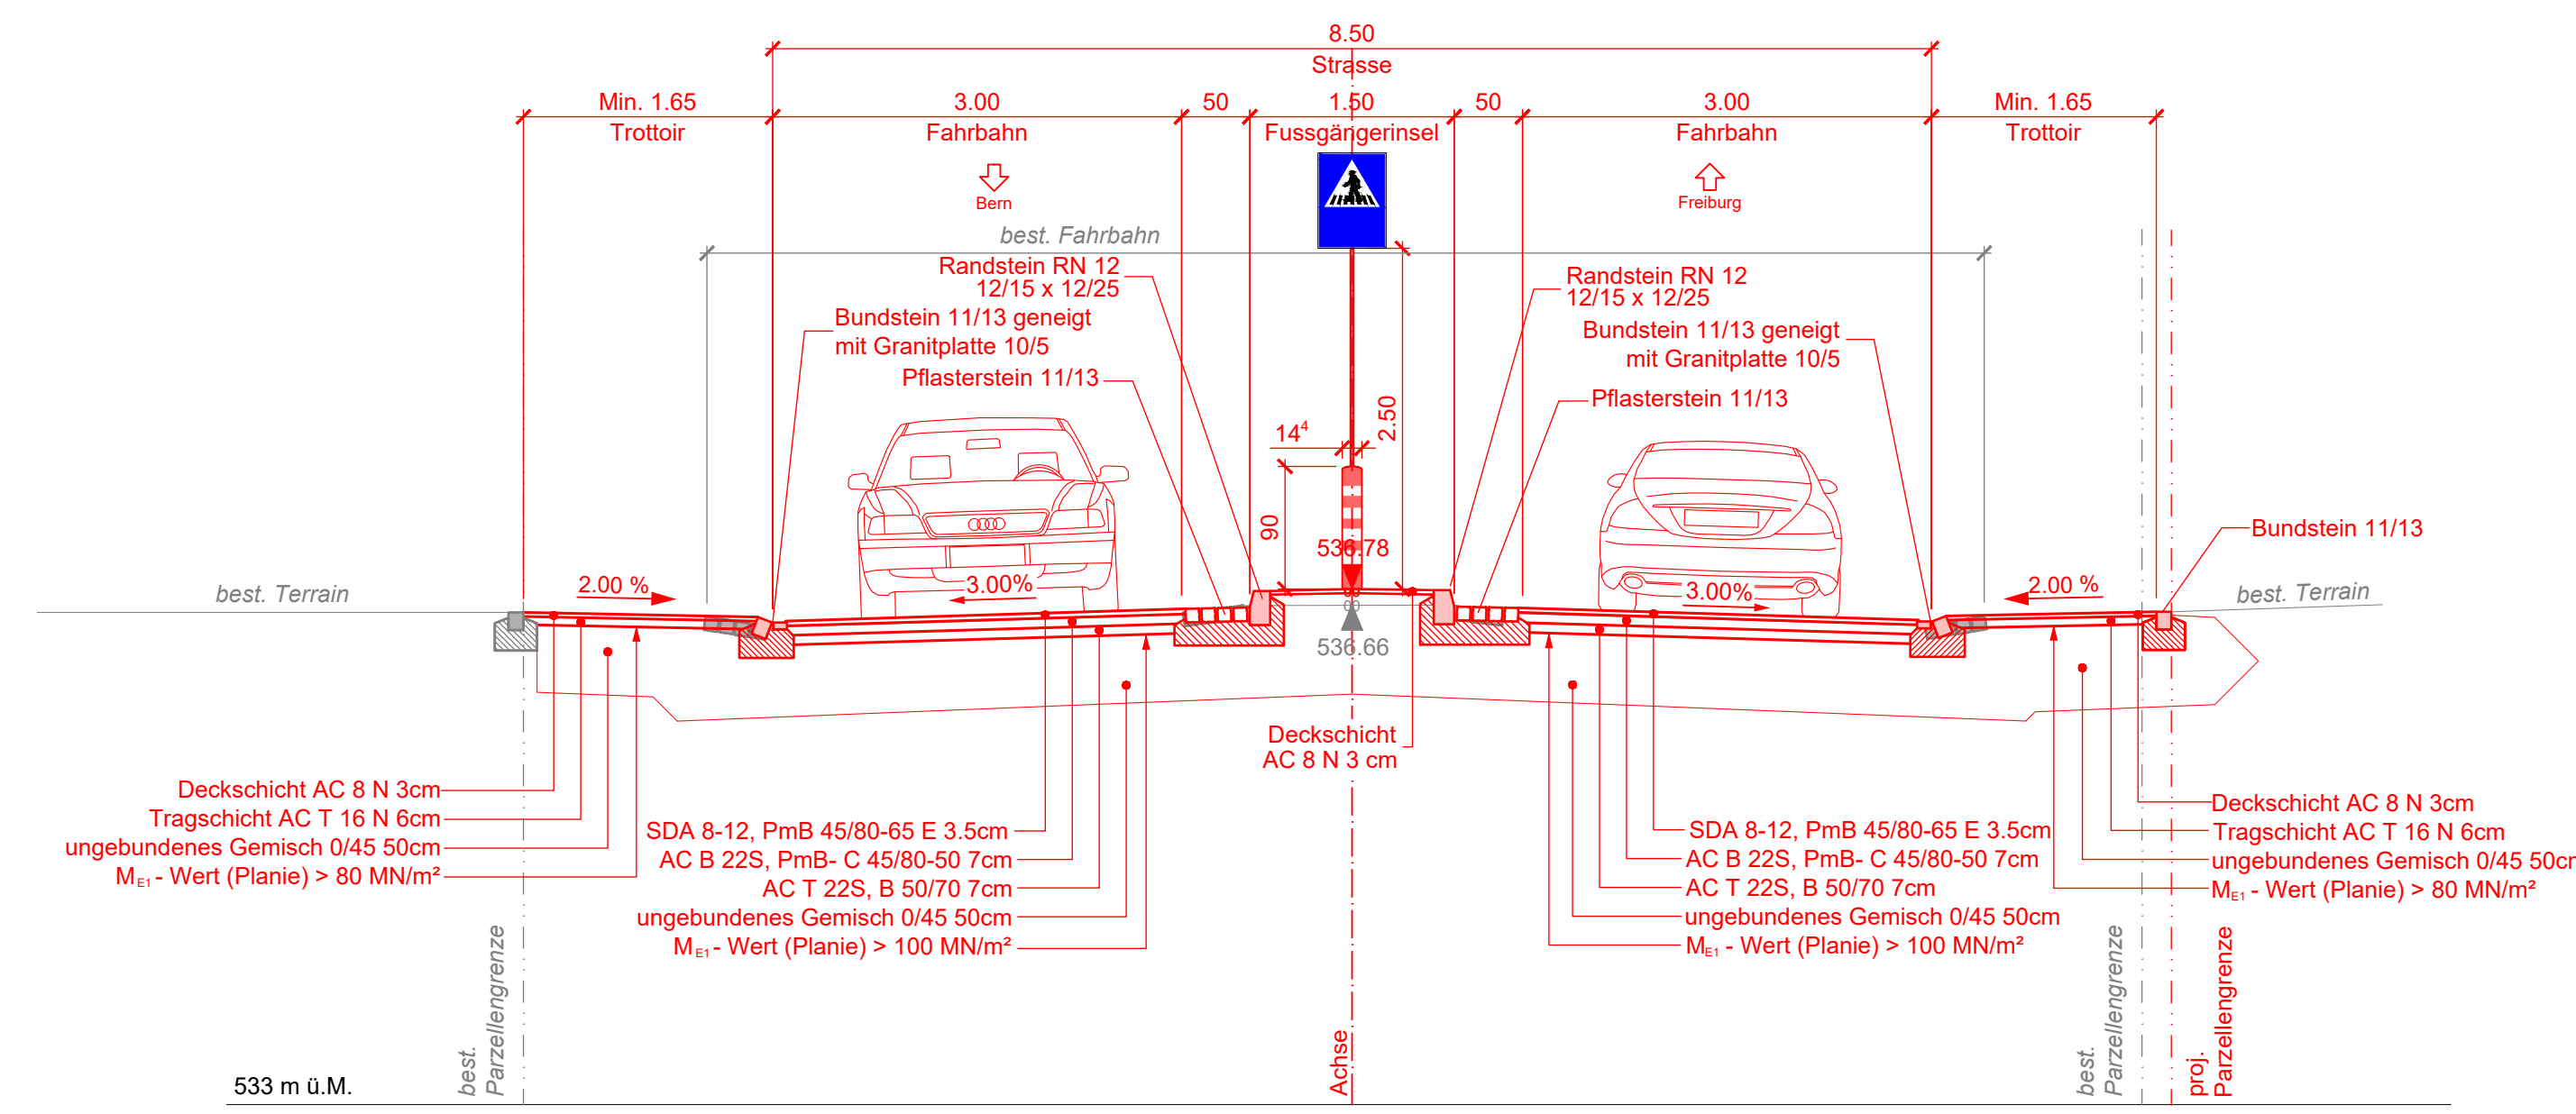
8.50
Strasse
Min. 1.65
Trottoir
3.00
Fahrbahn
50
1.50
Fussgängerinsel
50
3.00
Fahrbahn
Min. 1.65
Trottoir

Bern
Freiburg

best. Fahrbahn

Randstein RN 12
12/15 x 12/25
Bundstein 11/13 geneigt
mit Granitplatte 10/5
Pflasterstein 11/13

Randstein RN 12
12/15 x 12/25
Bundstein 11/13 geneigt
mit Granitplatte 10/5
Pflasterstein 11/13

$14^4$
2.50
90
536.78
536.66

Bundstein 11/13

best. Terrain
2.00 %
3.00%
3.00%
2.00 %
best. Terrain

Deckschicht
AC 8 N 3 cm

Deckschicht AC 8 N 3cm
Tragschicht AC T 16 N 6cm
ungebundenes Gemisch 0/45 50cm
$M_{E1}$ - Wert (Planie) > 80 MN/m²

SDA 8-12, PmB 45/80-65 E 3.5cm
AC B 22S, PmB- C 45/80-50 7cm
AC T 22S, B 50/70 7cm
ungebundenes Gemisch 0/45 50cm
$M_{E1}$ - Wert (Planie) > 100 MN/m²

SDA 8-12, PmB 45/80-65 E 3.5cm
AC B 22S, PmB- C 45/80-50 7cm
AC T 22S, B 50/70 7cm
ungebundenes Gemisch 0/45 50cm
$M_{E1}$ - Wert (Planie) > 100 MN/m²

Deckschicht AC 8 N 3cm
Tragschicht AC T 16 N 6cm
ungebundenes Gemisch 0/45 50cr
$M_{E1}$ - Wert (Planie) > 80 MN/m²

533 m ü.M.
best. Parzellengrenze
Achse
best. Parzellengrenze
proj. Parzellengrenze